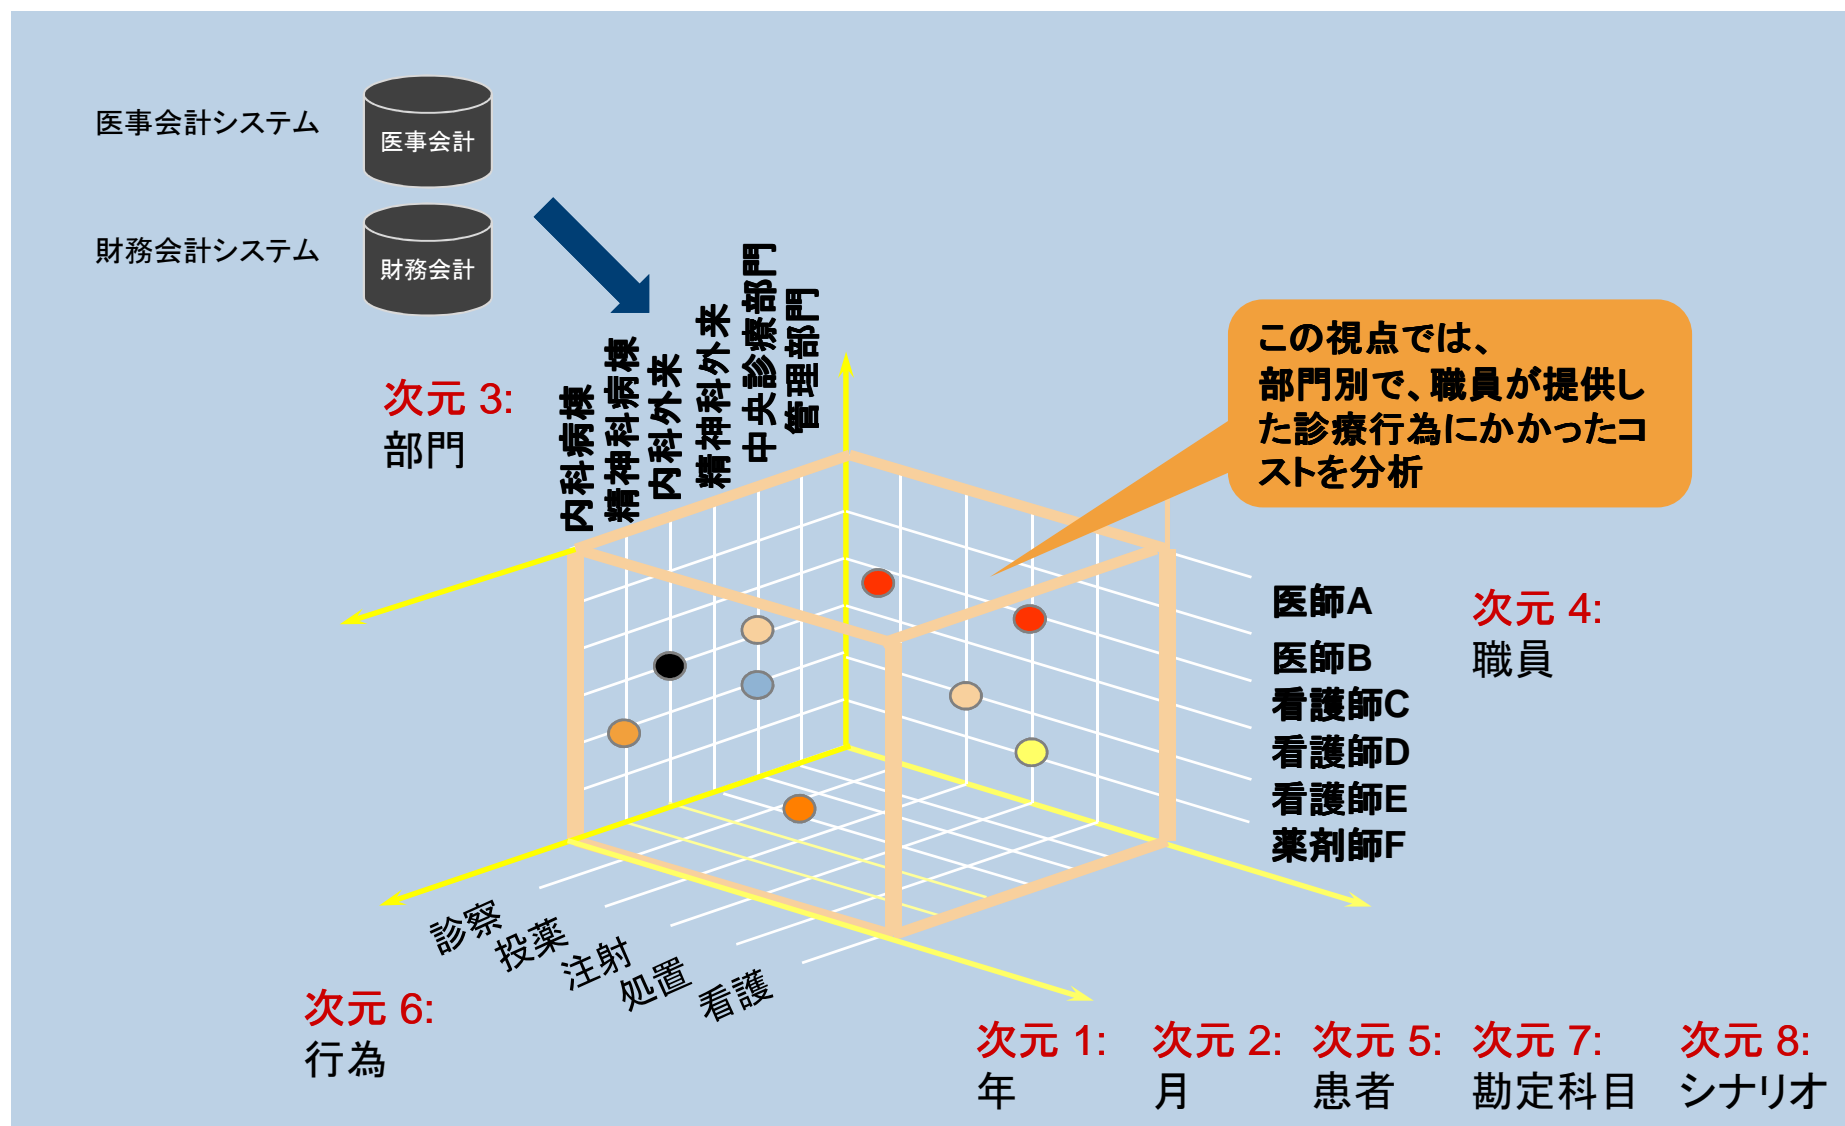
医事会計システム

医事会計

財務会計システム

財務会計

次元 3:
部門

内科病棟
精神科病棟
内科外来
精神科外来
中央診療部門
管理部門

この視点では、
部門別で、職員が提供した診療行為にかかったコストを分析

医師A
医師B
看護師C
看護師D
看護師E
薬剤師F

次元 4:
職員

診察
投薬
注射
処置
看護

次元 6:
行為

次元 1:
年

次元 2:
月

次元 5:
患者

次元 7:
勘定科目

次元 8:
シナリオ